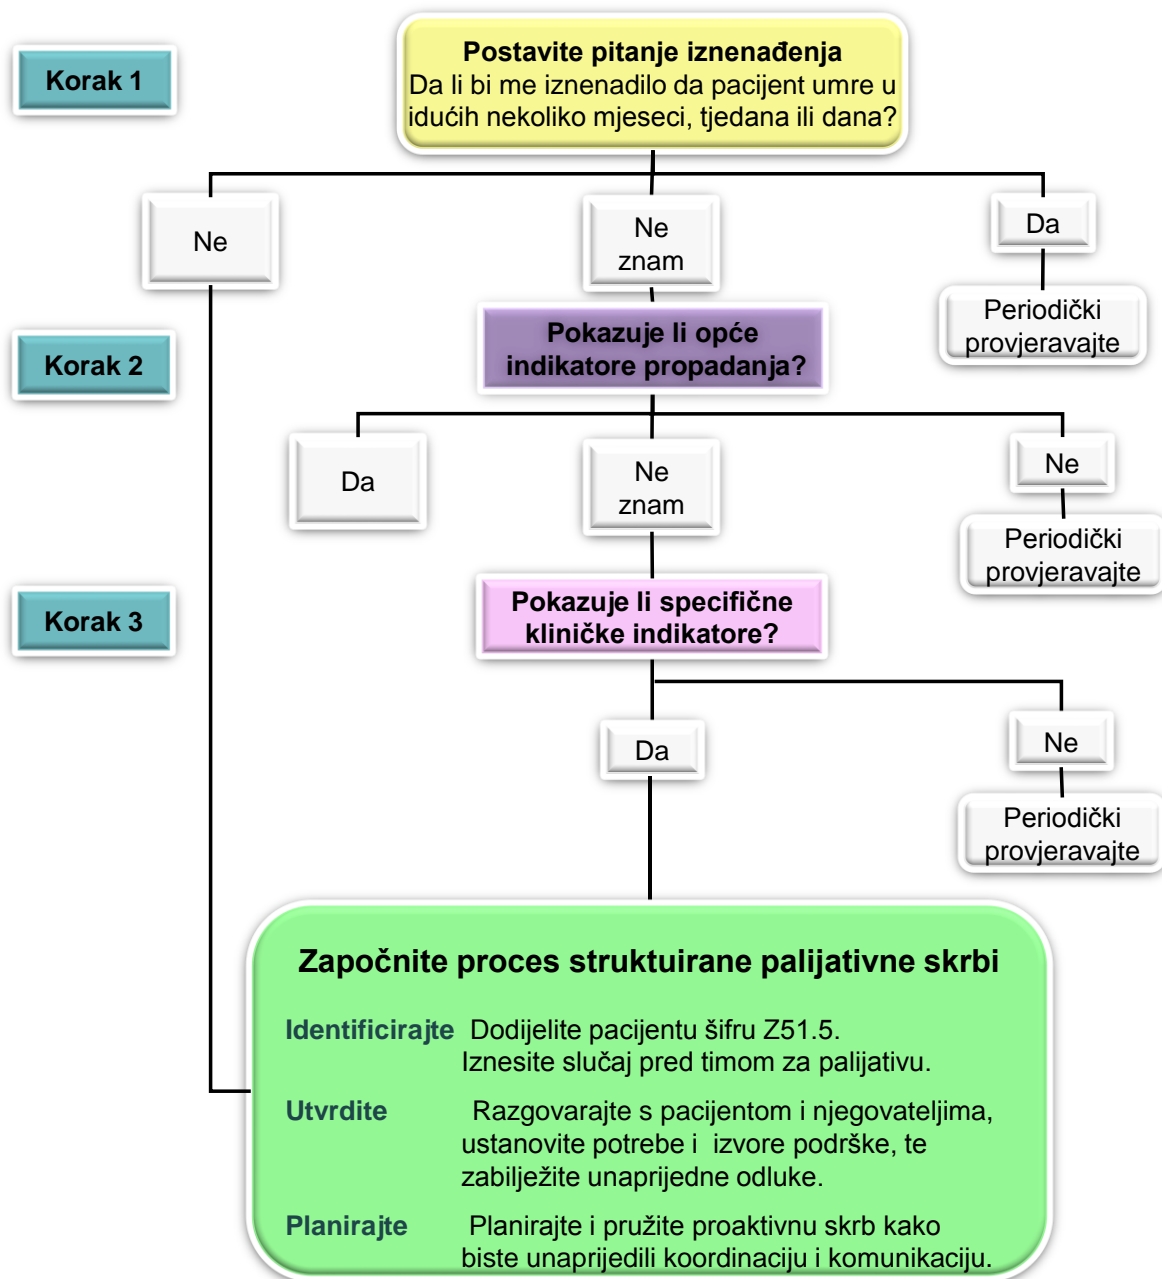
Korak 1

Postavite pitanje iznenađenja
Da li bi me iznenadilo da pacijent umre u idućih nekoliko mjeseci, tjedana ili dana?

Ne

Ne znam

Da

Periodički provjeravajte

Korak 2

Pokazuje li opće indikatore propadanja?

Da

Ne znam

Ne

Periodički provjeravajte

Korak 3

Pokazuje li specifične kliničke indikatore?

Da

Ne

Periodički provjeravajte

Započnite proces struktuirane palijativne skrbi

Identificirajte Dodijelite pacijentu šifru Z51.5. Iznesite slučaj pred timom za palijativu.

Utvrdite Razgovarajte s pacijentom i njegovateljima, ustanovite potrebe i izvore podrške, te zabilježite unaprijedne odluke.

Planirajte Planirajte i pružite proaktivnu skrb kako biste unaprijedili koordinaciju i komunikaciju.